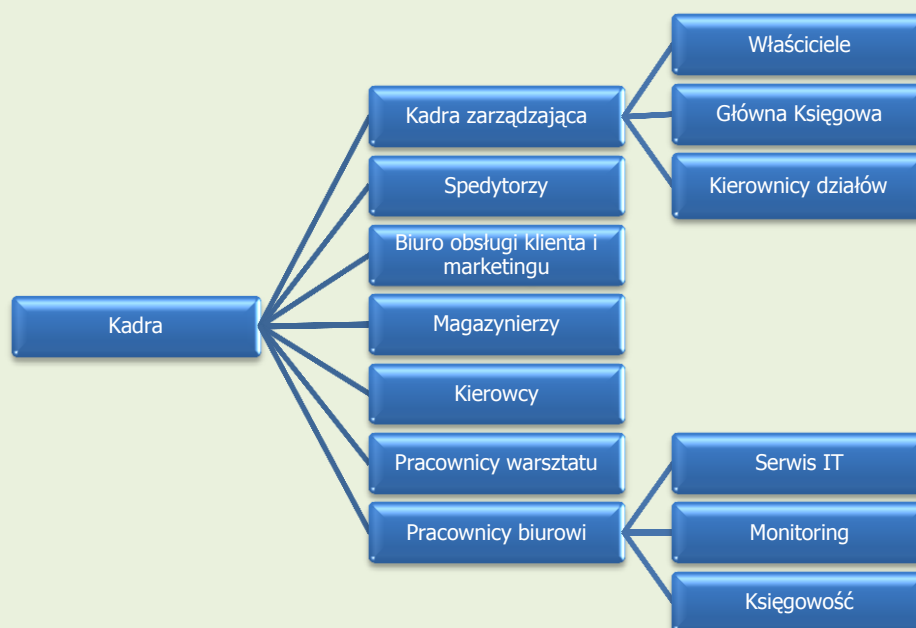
Kadra

Kadra zarządzająca

Właściciele

Główna Księgowa

Kierownicy działów

Spedytorzy

Biuro obsługi klienta i marketingu

Magazynierzy

Kierowcy

Pracownicy warsztatu

Pracownicy biurowi

Serwis IT

Monitoring

Księgowość